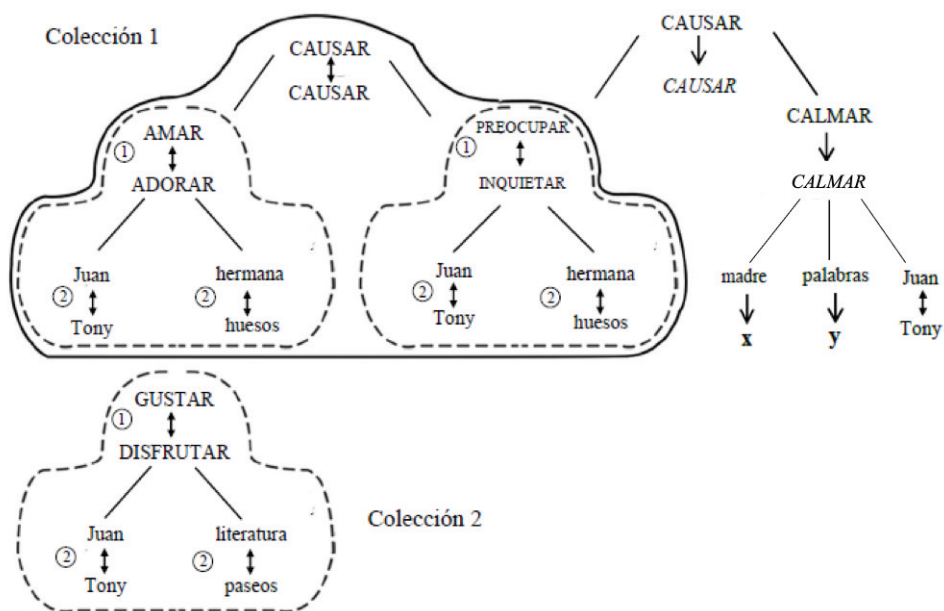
Colección 1

CAUSAR
↕
CAUSAR

AMAR
①
↕
ADORAR

Juan
②
↕
Tony

hermana
②
↕
huesos

PREOCUPAR
①
↕
INQUIETAR

Juan
②
↕
Tony

hermana
②
↕
huesos

CAUSAR
↓
*CAUSAR*

CALMAR
↓
*CALMAR*

madre
↓
**x**

palabras
↓
**y**

Juan
↕
Tony

GUSTAR
①
↕
DISFRUTAR

Juan
②
↕
Tony

literatura
②
↕
paseos

Colección 2